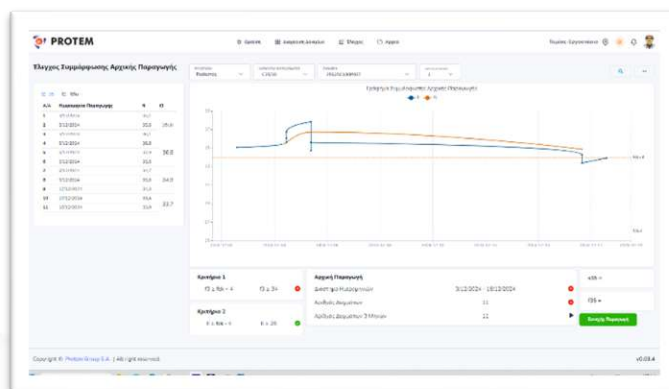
PROTEM

Έλεγχος Συμμόρφωσης Αρχικής Παραγωγής

| Α/α | Ημερομηνία Παραγωγής | fi | f |
|---|---|---|---|
| 1 | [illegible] | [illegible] | |
| 2 | 3/12/2024 | 35,0 | 35,6 |
| 3 | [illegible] | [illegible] | |
| 4 | 5/12/2024 | 36,0 | |
| 5 | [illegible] | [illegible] | 36,6 |
| 6 | 5/12/2024 | 35,0 | |
| 7 | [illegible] | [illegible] | |
| 8 | 9/12/2024 | 33,0 | 34,0 |
| 9 | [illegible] | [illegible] | |
| 10 | 12/12/2024 | 35,6 | |
| 11 | 13/12/2024 | 33,9 | 33,7 |

Κριτήριο 1
f3 ≥ fck + 4 f3 ≥ 34

Κριτήριο 2
fi ≥ fck − 4 fi ≥ 26

Αρχική Παραγωγή
Διάστημα Ημερομηνιών 3/12/2024 - 13/12/2024
Αριθμός Δειγμάτων 11
Αριθμός Δειγμάτων 3 Μηνών 11

Έναρξη Παραγωγής

Copyright © Protem Group S.A. | All right reserved.

v0.03.4